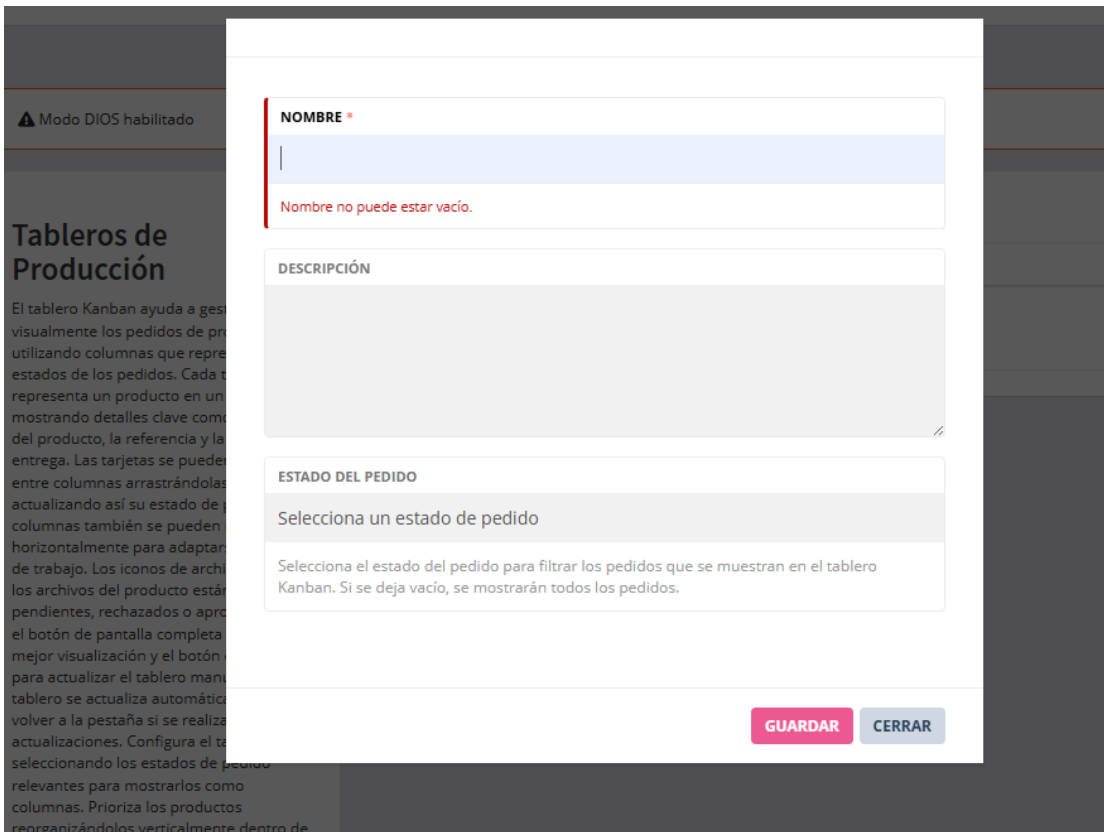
⚠ Modo DIOS habilitado

Tableros de Producción

El tablero Kanban ayuda a gest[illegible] visualmente los pedidos de pro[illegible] utilizando columnas que repre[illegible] estados de los pedidos. Cada t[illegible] representa un producto en un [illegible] mostrando detalles clave como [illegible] del producto, la referencia y la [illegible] entrega. Las tarjetas se pueden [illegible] entre columnas arrastrándolas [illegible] actualizando así su estado de p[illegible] columnas también se pueden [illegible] horizontalmente para adaptars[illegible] de trabajo. Los iconos de archi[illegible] los archivos del producto están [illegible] pendientes, rechazados o apro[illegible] el botón de pantalla completa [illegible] mejor visualización y el botón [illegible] para actualizar el tablero manu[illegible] tablero se actualiza automátic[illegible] volver a la pestaña si se realiza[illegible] actualizaciones. Configura el ta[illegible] seleccionando los estados de pedido relevantes para mostrarlos como columnas. Prioriza los productos reorganizándolos verticalmente dentro de

NOMBRE *

Nombre no puede estar vacío.

DESCRIPCIÓN

ESTADO DEL PEDIDO

Selecciona un estado de pedido

Selecciona el estado del pedido para filtrar los pedidos que se muestran en el tablero Kanban. Si se deja vacío, se mostrarán todos los pedidos.

GUARDAR

CERRAR